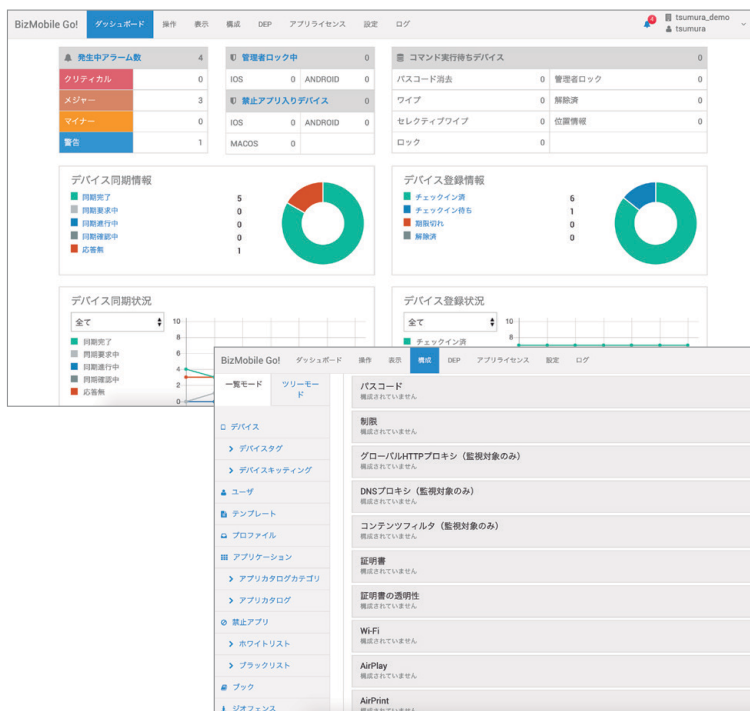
BizMobile Go! ダッシュボード 操作 表示 構成 DEP アプリライセンス 設定 ログ

4 tsumura_demo
tsumura

発生中アラーム数 4

| | |
|---|---|
| クリティカル | 0 |
| メジャー | 3 |
| マイナー | 0 |
| 警告 | 1 |

管理者ロック中 0

| | | | |
|---|---|---|---|
| IOS | 0 | ANDROID | 0 |

禁止アプリ入りデバイス 0

| | | | |
|---|---|---|---|
| IOS | 0 | ANDROID | 0 |
| MACOS | 0 | | |

コマンド実行待ちデバイス 0

| | | | |
|---|---|---|---|
| パスコード消去 | 0 | 管理者ロック | 0 |
| ワイプ | 0 | 解除済 | 0 |
| セレクティブワイプ | 0 | 位置情報 | 0 |
| ロック | 0 | | |

デバイス同期情報

| | |
|---|---|
| 同期完了 | 5 |
| 同期要求中 | 0 |
| 同期進行中 | 0 |
| 同期確認中 | 0 |
| 応答無 | 1 |

デバイス登録情報

| | |
|---|---|
| チェックイン済 | 6 |
| チェックイン待ち | 1 |
| 期限切れ | 0 |
| 解除済 | 0 |

デバイス同期状況

全て

同期完了
同期要求中
同期進行中
同期確認中
応答無

10
8
6
4
2
0

デバイス登録状況

全て

チェックイン済

10
8

BizMobile Go! ダッシュボード 操作 表示 構成 DEP アプリライセンス 設定 ログ

一覧モード ツリーモード

デバイス
デバイスタグ
デバイスキッティング
ユーザ
テンプレート
プロファイル
アプリケーション
アプリカタログカテゴリ
アプリカタログ
禁止アプリ
ホワイトリスト
ブラックリスト
ブック
ジオフェンス

パスコード
構成されていません

制限
構成されていません

グローバルHTTPプロキシ（監視対象のみ）
構成されていません

DNSプロキシ（監視対象のみ）
構成されていません

コンテンツフィルタ（監視対象のみ）
構成されていません

証明書
構成されていません

証明書の透明性
構成されていません

Wi-Fi
構成されていません

AirPlay
構成されていません

AirPrint
構成されていません